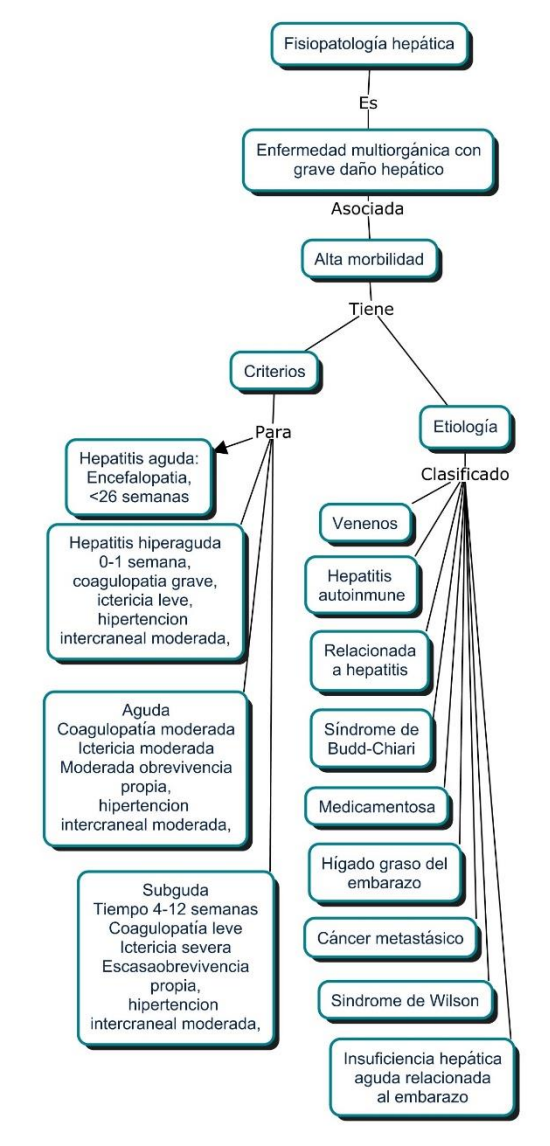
Fisiopatología hepática

Es

Enfermedad multiorgánica con grave daño hepático

Asociada

Alta morbilidad

Tiene

Criterios

Para

Hepatitis aguda: Encefalopatia, <26 semanas

Hepatitis hiperaguda 0-1 semana, coagulopatia grave, ictericia leve, hipertencion intercraneal moderada,

Aguda Coagulopatía moderada Ictericia moderada Moderada obrevivencia propia, hipertencion intercraneal moderada,

Subguda Tiempo 4-12 semanas Coagulopatía leve Ictericia severa Escasaobrevivencia propia, hipertencion intercraneal moderada,

Etiología

Clasificado

Venenos

Hepatitis autoinmune

Relacionada a hepatitis

Síndrome de Budd-Chiari

Medicamentosa

Hígado graso del embarazo

Cáncer metastásico

Síndrome de Wilson

Insuficiencia hepática aguda relacionada al embarazo